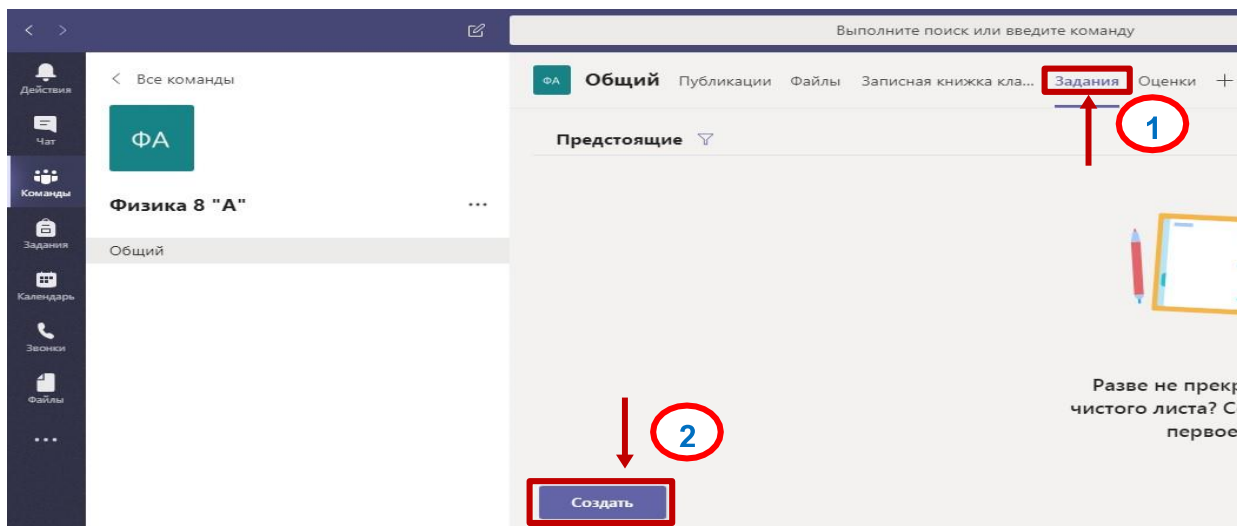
Выполните поиск или введите команду

Действия
Чат
Команды
Задания
Календарь
Звонки
Файлы
...

Все команды

ФА

Физика 8 "А"
...

Общий

ФА
Общий
Публикации
Файлы
Записная книжка кла...
Задания
Оценки
+

1

Предстоящие

Разве не прекр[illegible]
чистого листа? С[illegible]
первое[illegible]

2

Создать